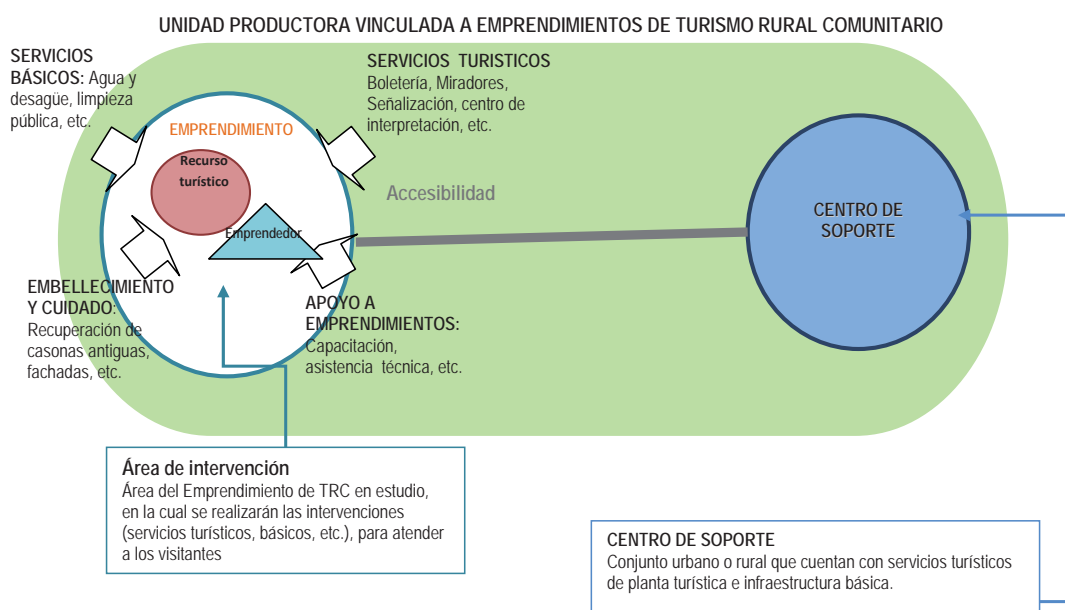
UNIDAD PRODUCTORA VINCULADA A EMPRENDIMIENTOS DE TURISMO RURAL COMUNITARIO

SERVICIOS BÁSICOS: Agua y desagüe, limpieza pública, etc.

SERVICIOS TURISTICOS
Boletería, Miradores, Señalización, centro de interpretación, etc.

EMPRENDIMIENTO

Recurso turístico

Emprendedor

Accesibilidad

CENTRO DE SOPORTE

EMBELLECIMIENTO Y CUIDADO:
Recuperación de casonas antiguas, fachadas, etc.

APOYO A EMPRENDIMIENTOS:
Capacitación, asistencia técnica, etc.

Área de intervención
Área del Emprendimiento de TRC en estudio, en la cual se realizarán las intervenciones (servicios turísticos, básicos, etc.), para atender a los visitantes

CENTRO DE SOPORTE
Conjunto urbano o rural que cuentan con servicios turísticos de planta turística e infraestructura básica.